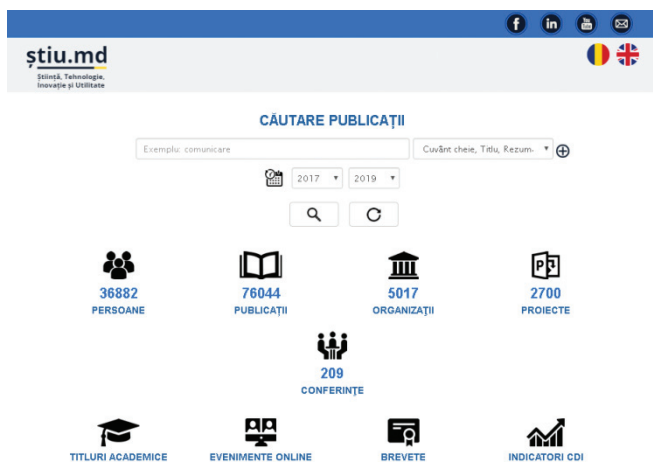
știu.md
Știință, Tehnologie, Inovație și Utilitate

CĂUTARE PUBLICAȚII

Exemplu: comunicare
Cuvânt cheie, Titlu, Rezum.

2017
2019

36882
PERSOANE

76044
PUBLICAȚII

5017
ORGANIZAȚII

2700
PROIECTE

209
CONFERINȚE

TITLURI ACADEMICE

EVENIMENTE ONLINE

BREVETE

INDICATORI CDI